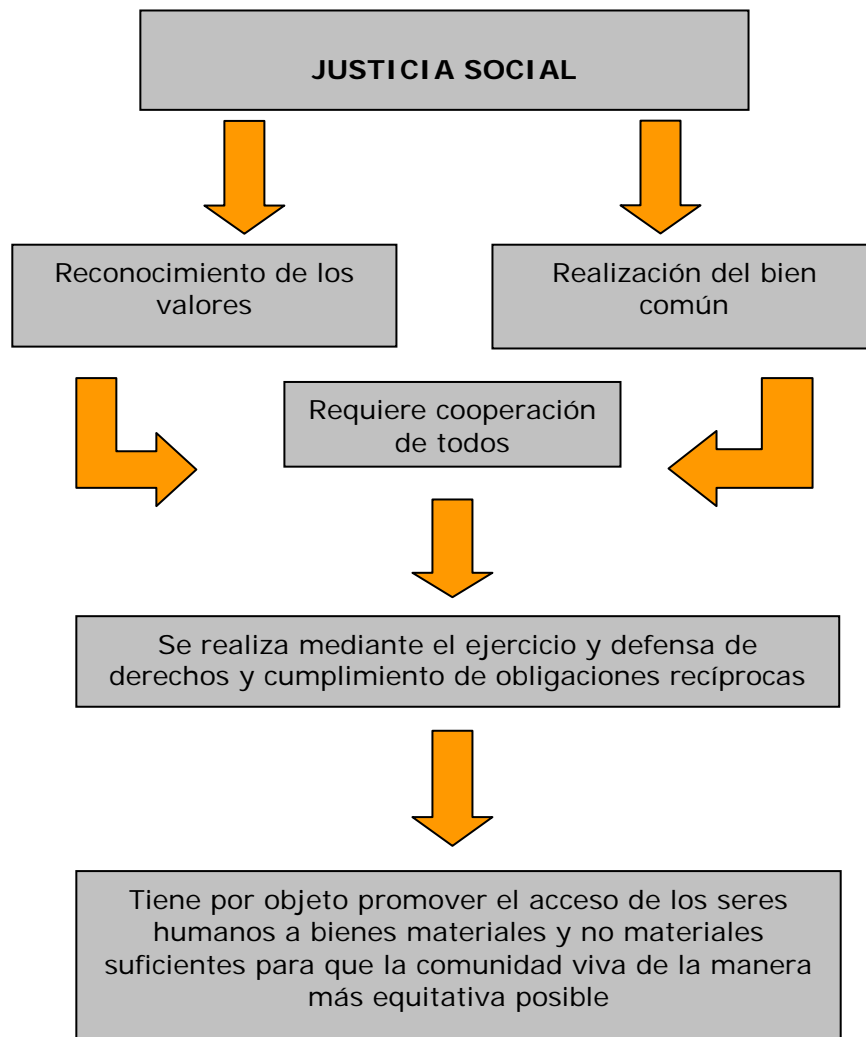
JUSTICIA SOCIAL

Reconocimiento de los valores

Realización del bien común

Requiere cooperación de todos

Se realiza mediante el ejercicio y defensa de derechos y cumplimiento de obligaciones recíprocas

Tiene por objeto promover el acceso de los seres humanos a bienes materiales y no materiales suficientes para que la comunidad viva de la manera más equitativa posible